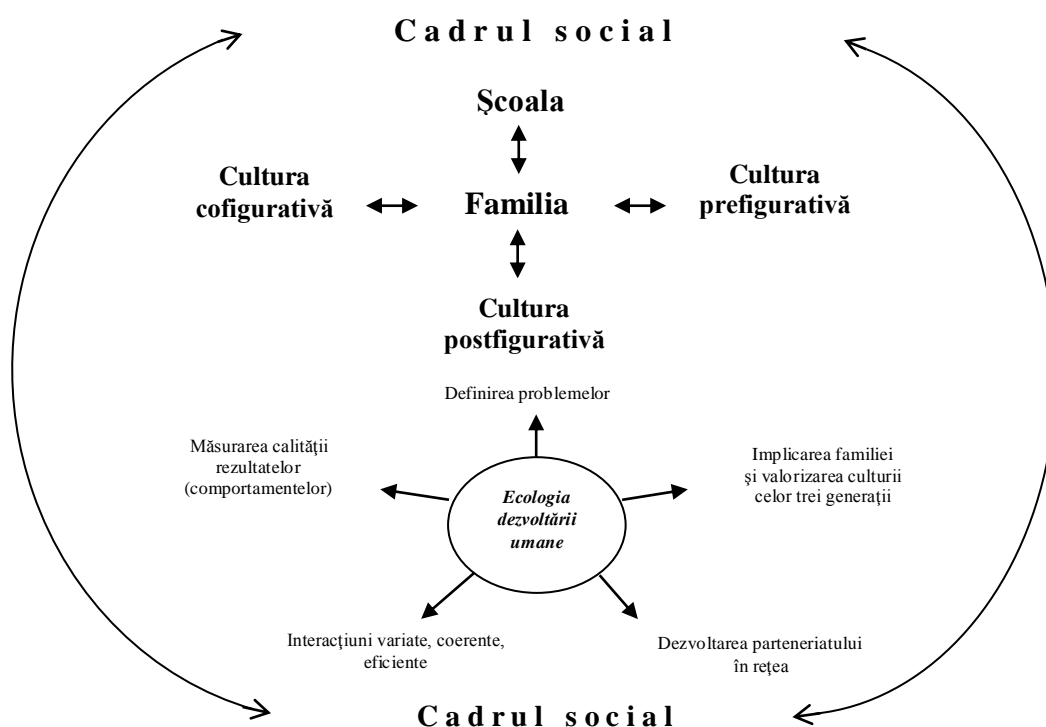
Cadrul social

Şcoala

Cultura cofigurativă

Familia

Cultura prefigurativă

Cultura postfigurativă

Definirea problemelor

Măsurarea calităţii rezultatelor (comportamentelor)

Ecologia dezvoltării umane

Implicarea familiei şi valorizarea culturii celor trei generaţii

Interacţiuni variate, coerente, eficiente

Dezvoltarea parteneriatului în reţea

Cadrul social